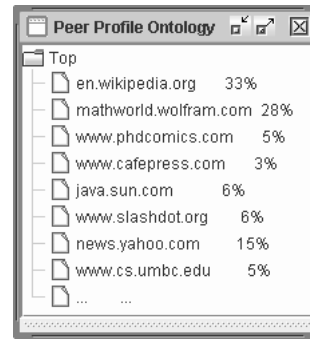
Peer Profile Ontology

Top

en.wikipedia.org 33%

mathworld.wolfram.com 28%

www.phdcomics.com 5%

www.cafepress.com 3%

java.sun.com 6%

www.slashdot.org 6%

news.yahoo.com 15%

www.cs.umbc.edu 5%

... ...